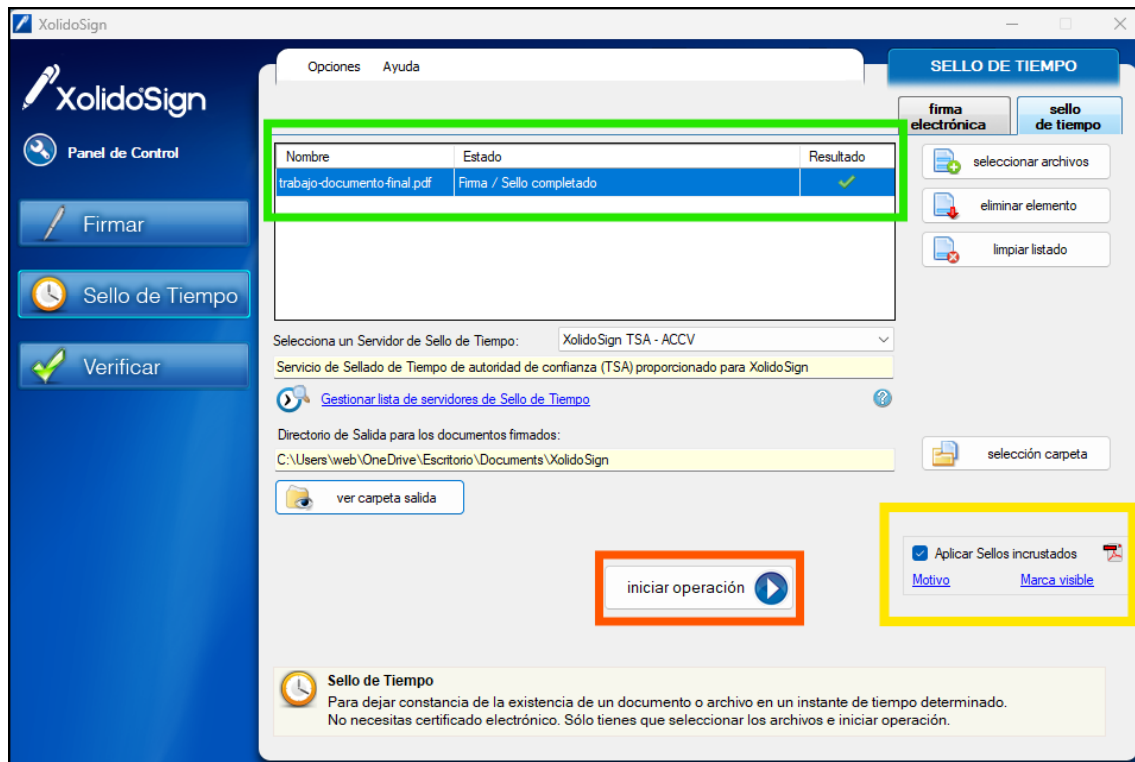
XolidoSign

XolidoSign

Panel de Control

Firmar

Sello de Tiempo

Verificar

Opciones Ayuda

SELLO DE TIEMPO

firma electrónica

sello de tiempo

| Nombre | Estado | Resultado |
|---|---|---|
| trabajo-documento-final.pdf | Firma / Sello completado | ✓ |

seleccionar archivos

eliminar elemento

limpiar listado

Selecciona un Servidor de Sello de Tiempo: XolidoSign TSA - ACCV

Servicio de Sellado de Tiempo de autoridad de confianza (TSA) proporcionado para XolidoSign

Gestionar lista de servidores de Sello de Tiempo

Directorio de Salida para los documentos firmados:

C:\Users\web\OneDrive\Escritorio\Documents\XolidoSign

selección carpeta

ver carpeta salida

Aplicar Sellos incrustados

Motivo

Marca visible

iniciar operación

Sello de Tiempo

Para dejar constancia de la existencia de un documento o archivo en un instante de tiempo determinado.
No necesitas certificado electrónico. Sólo tienes que seleccionar los archivos e iniciar operación.